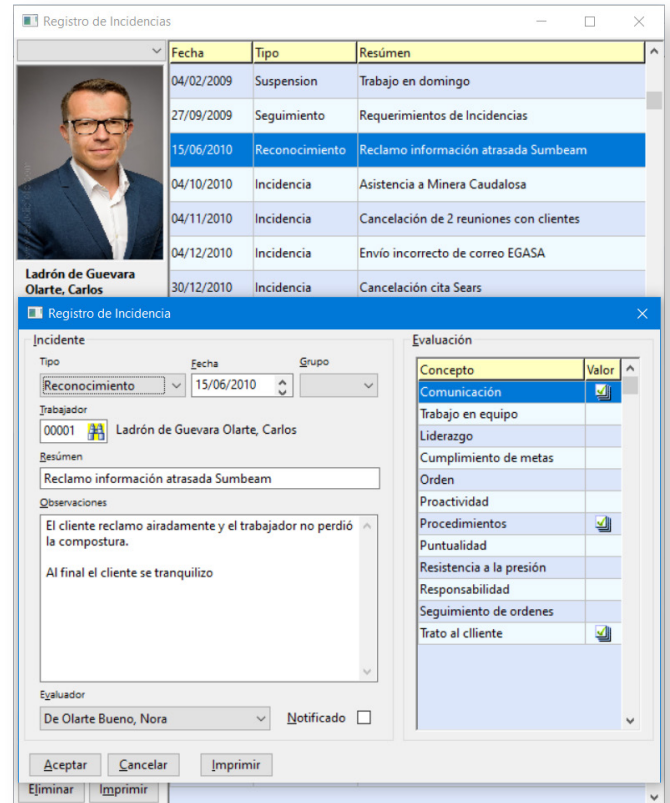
Registro de Incidencias

| Fecha | Tipo | Resúmen |
|---|---|---|
| 04/02/2009 | Suspension | Trabajo en domingo |
| 27/09/2009 | Seguimiento | Requerimientos de Incidencias |
| 15/06/2010 | Reconocimiento | Reclamo información atrasada Sumbeam |
| 04/10/2010 | Incidencia | Asistencia a Minera Caudalosa |
| 04/11/2010 | Incidencia | Cancelación de 2 reuniones con clientes |
| 04/12/2010 | Incidencia | Envío incorrecto de correo EGASA |
| 30/12/2010 | Incidencia | Cancelación cita Sears |

Ladrón de Guevara Olarte, Carlos

Registro de Incidencia

Incidente

Tipo
Reconocimiento

Fecha
15/06/2010

Grupo

Trabajador
00001 Ladrón de Guevara Olarte, Carlos

Resúmen
Reclamo información atrasada Sumbeam

Observaciones
El cliente reclamo airadamente y el trabajador no perdió la compostura.

Al final el cliente se tranquilizo

Evaluador
De Olarte Bueno, Nora

Notificado

Evaluación

| Concepto | Valor |
|---|---|
| Comunicación | |
| Trabajo en equipo | |
| Liderazgo | |
| Cumplimiento de metas | |
| Orden | |
| Proactividad | |
| Procedimientos | |
| Puntualidad | |
| Resistencia a la presión | |
| Responsabilidad | |
| Seguimiento de ordenes | |
| Trato al clliente | |

Aceptar
Cancelar
Imprimir

Eliminar
Imprimir